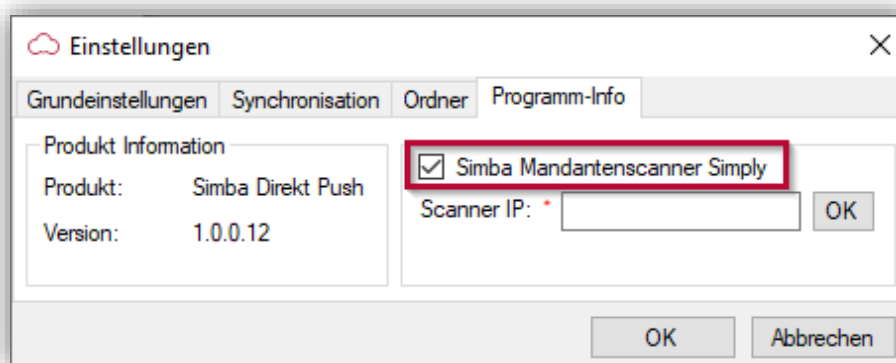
Einstellungen

Grundeinstellungen | Synchronisation | Ordner | Programm-Info

Produkt Information

| | |
|---|---|
| Produkt: | Simba Direkt Push |
| Version: | 1.0.0.12 |

☑ Simba Mandantenscanner Simply

Scanner IP: * OK

OK Abbrechen